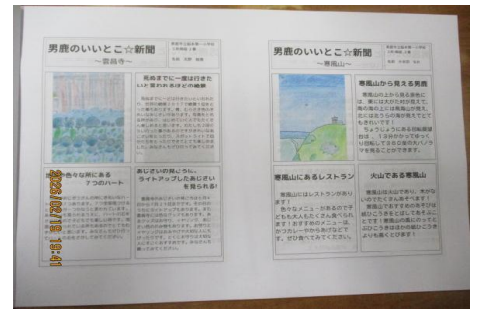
男鹿のいいとこ☆新聞
～雲昌寺～

死ぬまでに一度は行きたいと言われるほどの絶景

色々な所にある7つのハート

あじさいの見ごろは、ライトアップしたあじさいを見られる!

2021 02 18 16:41

男鹿のいいとこ☆新聞
～寒風山～

寒風山から見える男鹿

寒風山にあるレストラン

火山である寒風山